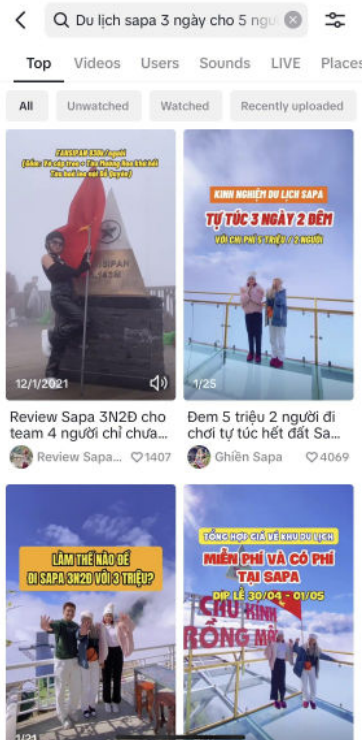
Du lịch sapa 3 ngày cho 5 ngư

Top Videos Users Sounds LIVE Places

All Unwatched Watched Recently uploaded

FANSIPAN 630k/ người
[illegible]

12/1/2021

Review Sapa 3N2Đ cho team 4 người chỉ chưa...

Review Sapa... 1407

KINH NGHIỆM DU LỊCH SAPA
TỰ TÚC 3 NGÀY 2 ĐÊM
VỚI CHI PHÍ 5 TRIỆU / 2 NGƯỜI

1/25

Đem 5 triệu 2 người đi chơi tự túc hết đất Sa...

Ghiền Sapa 4069

LÀM THẾ NÀO ĐỂ ĐI SAPA 3N2Đ VỚI 3 TRIỆU?

1/21

TỔNG HỢP GIÁ VÉ KHU DU LỊCH
MIỄN PHÍ VÀ CÓ PHÍ TẠI SAPA
DỊP LỄ 30/04 - 01/05

CHU KINH
RỒNG MÂ